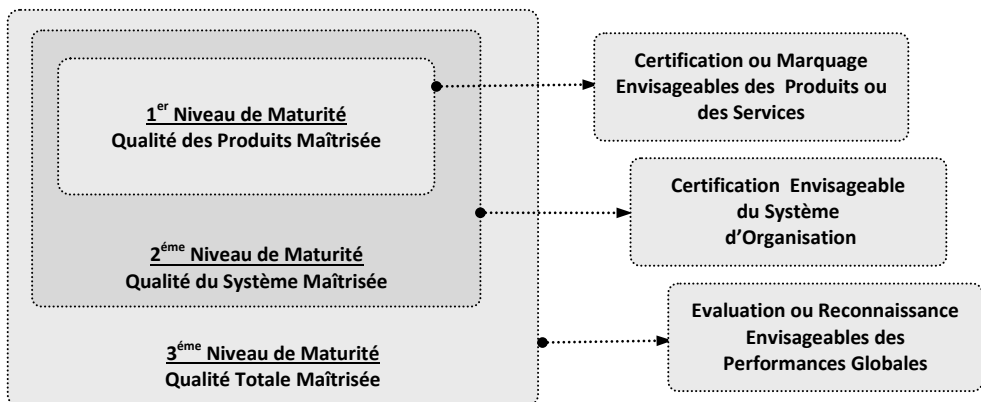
1$^{er}$ Niveau de Maturité
Qualité des Produits Maîtrisée

Certification ou Marquage Envisageables des Produits ou des Services

2$^{éme}$ Niveau de Maturité
Qualité du Système Maîtrisée

Certification Envisageable du Système d'Organisation

3$^{éme}$ Niveau de Maturité
Qualité Totale Maîtrisée

Evaluation ou Reconnaissance Envisageables des Performances Globales